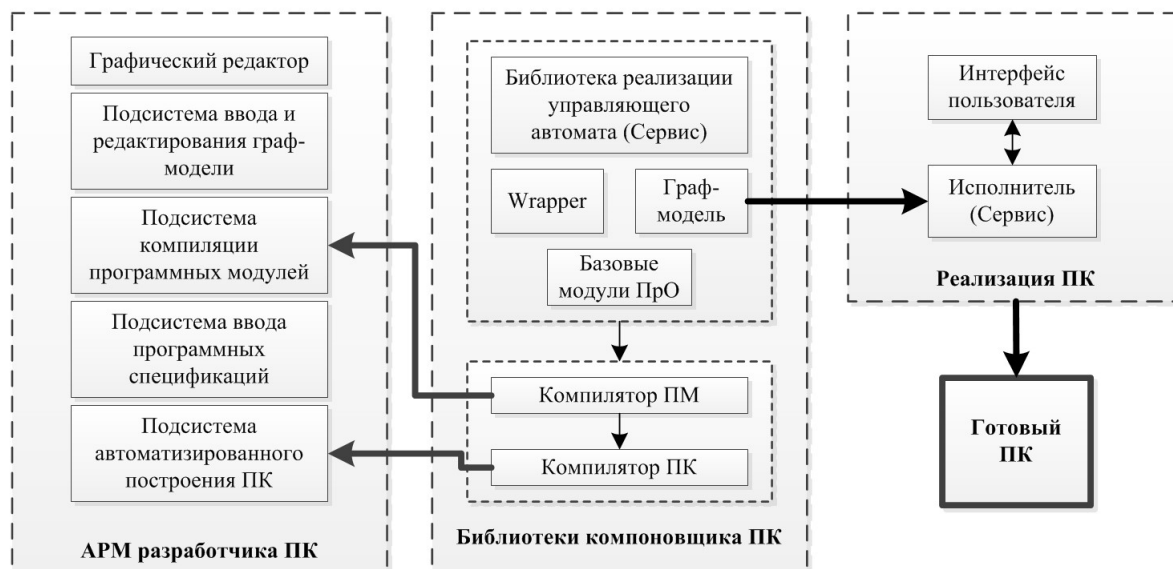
Графический редактор

Подсистема ввода и редактирования граф-модели

Подсистема компиляции программных модулей

Подсистема ввода программных спецификаций

Подсистема автоматизированного построения ПК

АРМ разработчика ПК

Библиотека реализации управляющего автомата (Сервис)

Wrapper

Граф-модель

Базовые модули ПрО

Компилятор ПМ

Компилятор ПК

Библиотеки компоновщика ПК

Интерфейс пользователя

Исполнитель (Сервис)

Реализация ПК

Готовый ПК